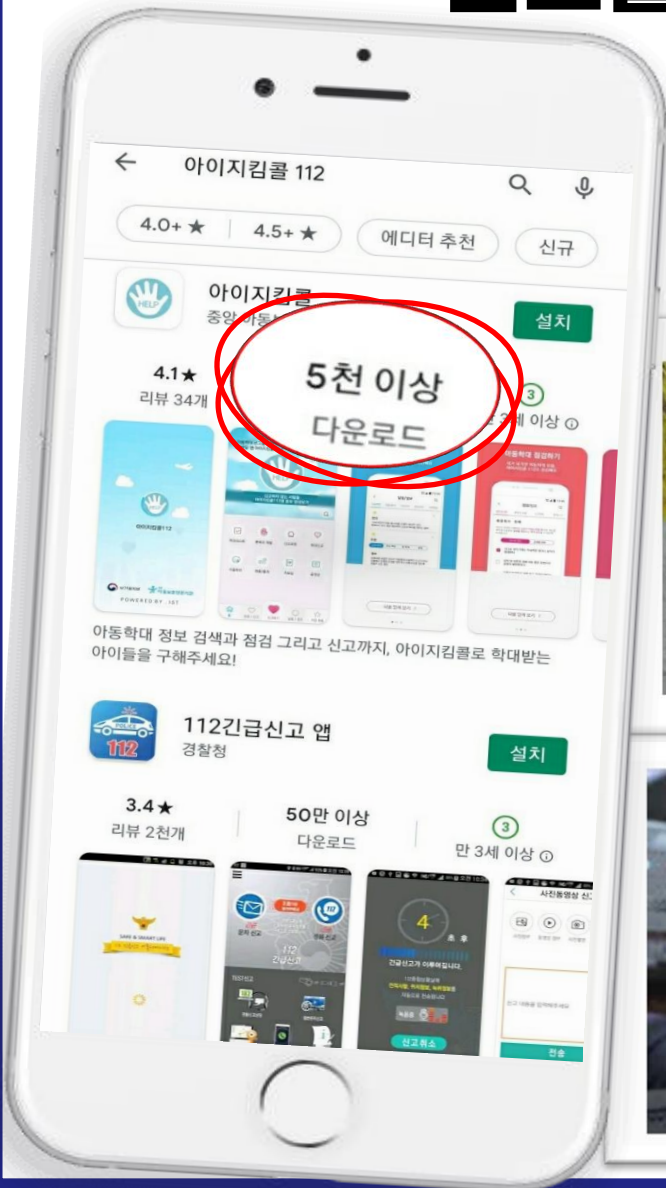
← 아이지킴콜 112

4.0+ ★ | 4.5+ ★ | 에디터 추천 | 신규

HELP

아이지킴콜
중앙아동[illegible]

설치

4.1★
리뷰 34개

5천 이상
다운로드

3
만 3세 이상 ⓘ

아이지킴112

아동학대 정보 검색과 점검 그리고 신고까지, 아이지킴콜로 학대받는 아이들을 구해주세요!

112

112긴급신고 앱
경찰청

설치

3.4★
리뷰 2천개

50만 이상
다운로드

3
만 3세 이상 ⓘ

SAFE & SMART LIFE

112
긴급신고

4
초 후

긴급신고가 이루어집니다.

신고취소

사진동영상 신고

전송